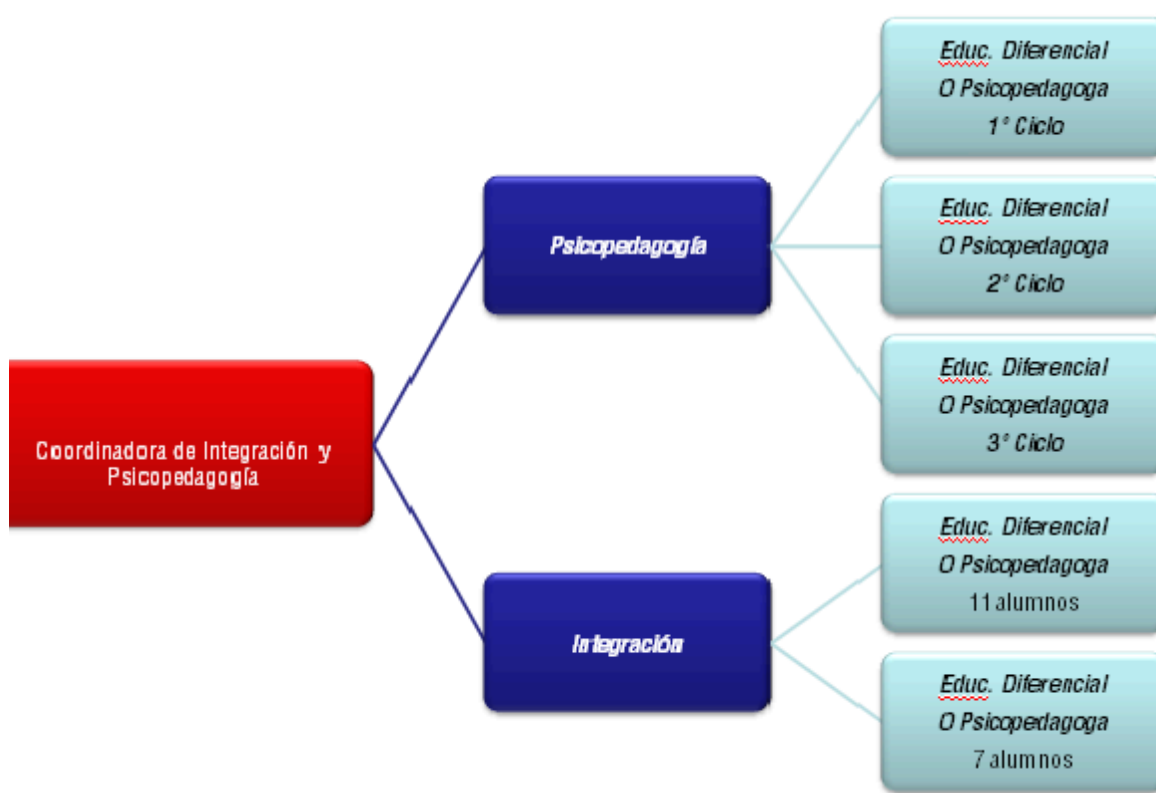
Coordinadora de Integración y Psicopedagogía

Psicopedagogía

Educ. Diferencial
O Psicopedagoga
1° Ciclo

Educ. Diferencial
O Psicopedagoga
2° Ciclo

Educ. Diferencial
O Psicopedagoga
3° Ciclo

Integración

Educ. Diferencial
O Psicopedagoga
11 alumnos

Educ. Diferencial
O Psicopedagoga
7 alumnos